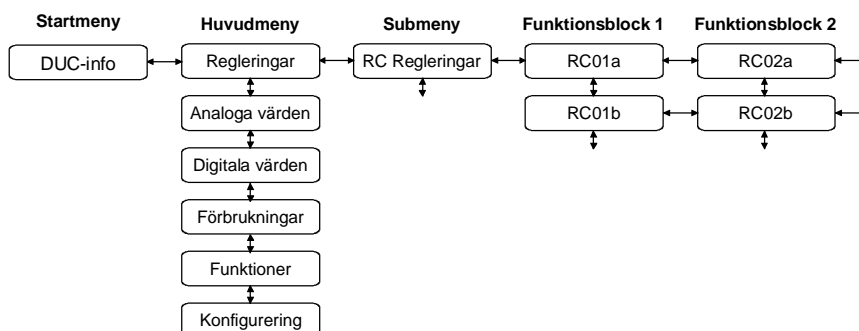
Startmeny

Huvudmeny

Submeny

Funktionsblock 1

Funktionsblock 2

DUC-info

Regleringar

RC Regleringar

RC01a

RC02a

Analoga värden

RC01b

RC02b

Digitala värden

Förbrukningar

Funktioner

Konfigurering